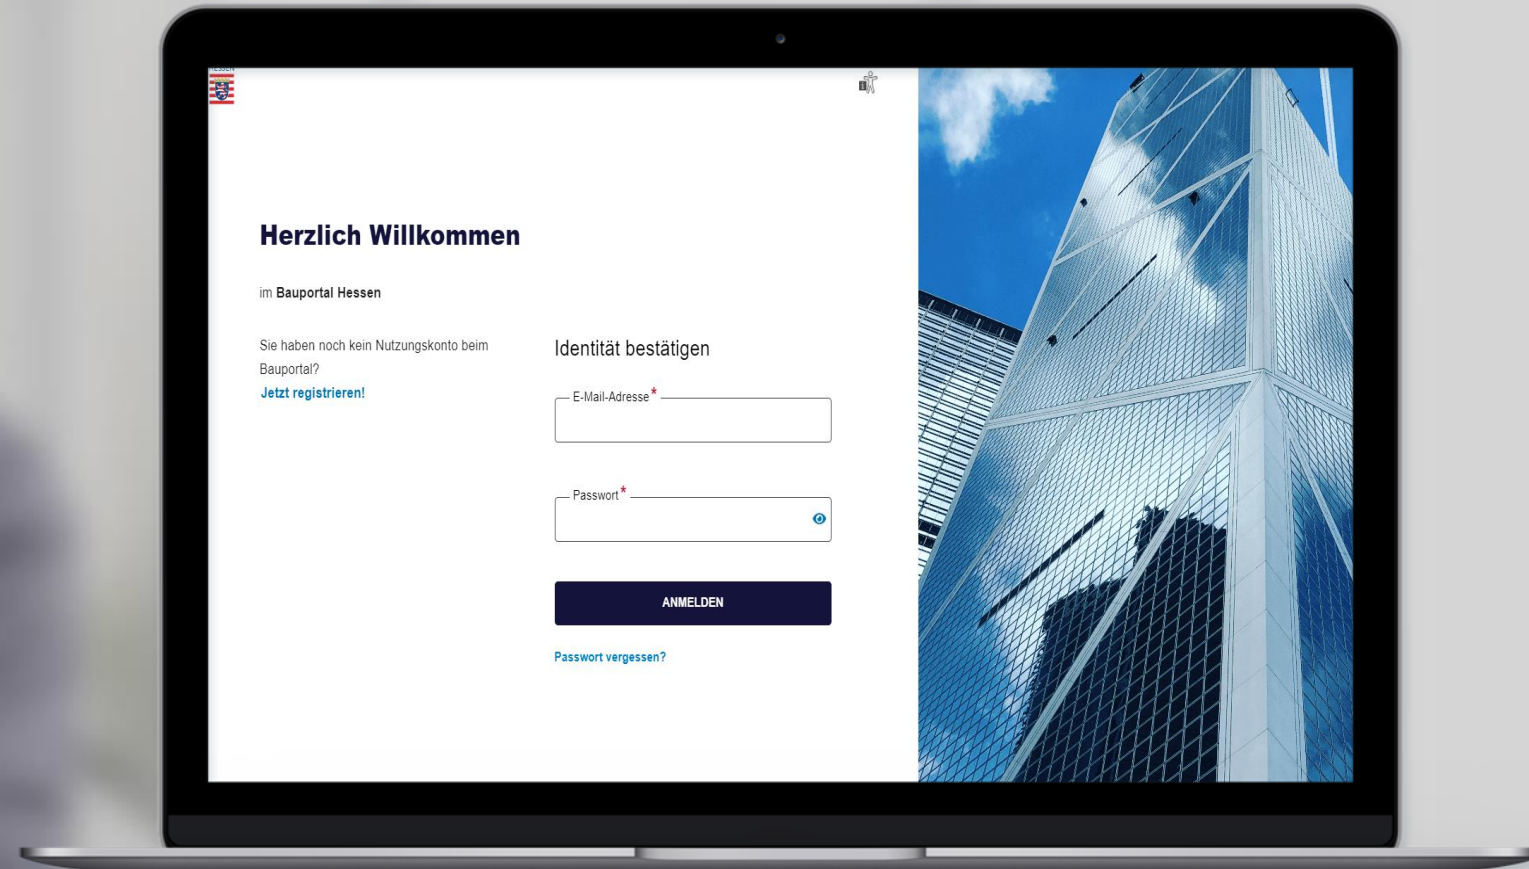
HESSEN

Herzlich Willkommen

im Bauportal Hessen

Sie haben noch kein Nutzungskonto beim Bauportal?
Jetzt registrieren!

Identität bestätigen

E-Mail-Adresse *

Passwort *

ANMELDEN

Passwort vergessen?